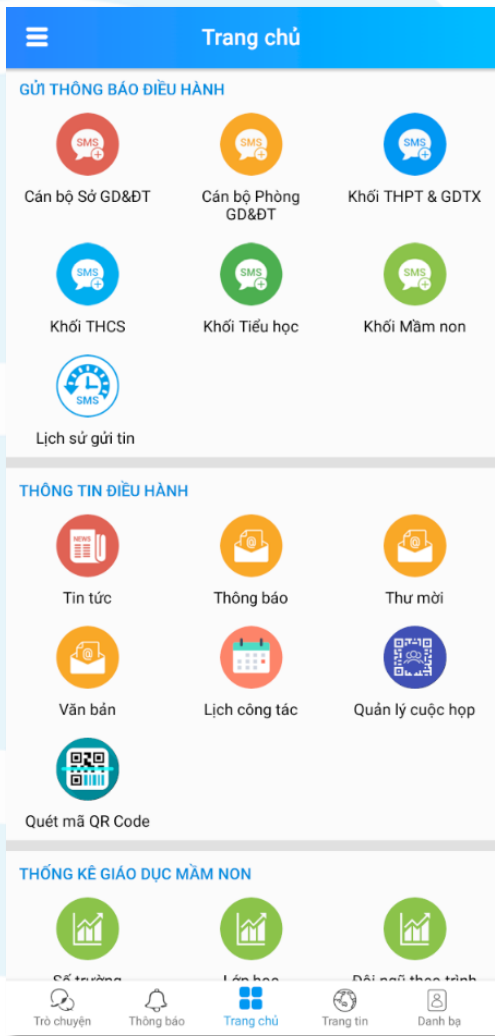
Trang chủ

GỬI THÔNG BÁO ĐIỀU HÀNH

SMS
Cán bộ Sở GD&ĐT

SMS
Cán bộ Phòng GD&ĐT

SMS
Khối THPT & GDTX

SMS
Khối THCS

SMS
Khối Tiểu học

SMS
Khối Mầm non

SMS
Lịch sử gửi tin

THÔNG TIN ĐIỀU HÀNH

NEWS
Tin tức

Thông báo

Thư mời

Văn bản

Lịch công tác

Quản lý cuộc họp

Quét mã QR Code

THỐNG KÊ GIÁO DỤC MẦM NON

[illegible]

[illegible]

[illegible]

Trò chuyện

Thông báo

Trang chủ

Trang tin

Danh bạ